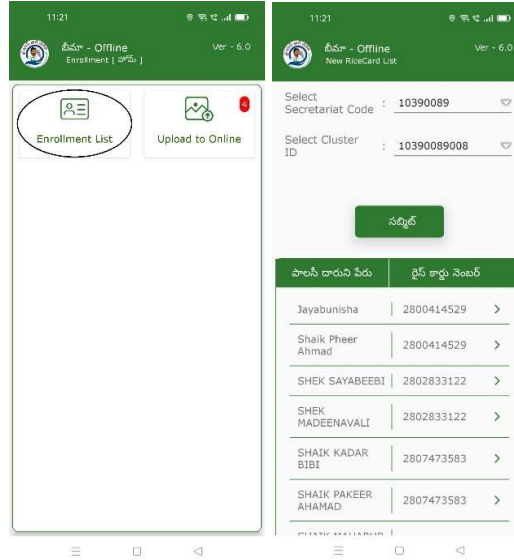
11:21

బీమా - Offline
Enrollment [ ఫామ్ ]
Ver - 6.0

Enrollment List

4
Upload to Online

11:21

బీమా - Offline
New RiceCard List
Ver - 6.0

Select Secretariat Code : 10390089

Select Cluster ID : 10390089008

సబ్మిట్

| పాలసీ దారుని పేరు | రైస్ కార్డు నెంబర్ |
|---|---|
| Jayabunisha | 2800414529 |
| Shaik Pheer Ahmad | 2800414529 |
| SHEK SAYABEEBI | 2802833122 |
| SHEK MADEENAVALI | 2802833122 |
| SHAIK KADAR BIBI | 2807473583 |
| SHAIK PAKEER AHAMAD | 2807473583 |
| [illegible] | |